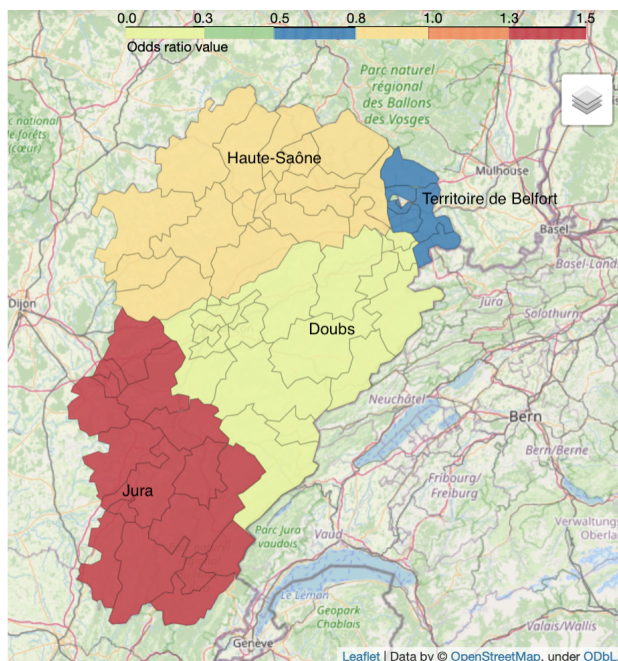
0.0 0.3 0.5 0.8 1.0 1.3 1.5
Odds ratio value

Parc naturel régional des Ballons des Vosges

c national des forêts (cœur)

Haute-Saône

Mulhouse

Territoire de Belfort

Basel

Basel-Land

Dijon

Jura

Solothurn

Doubs

Neuchâtel

Bern

Bern/Berne

Fribourg/ Freiburg

Jura

Parc Jura vaudois

Vaud

Verwaltung Oberla

Le Léman

Geopark Chablais

Valais/Wallis

Genève

Leaflet | Data by © OpenStreetMap, under ODbL.